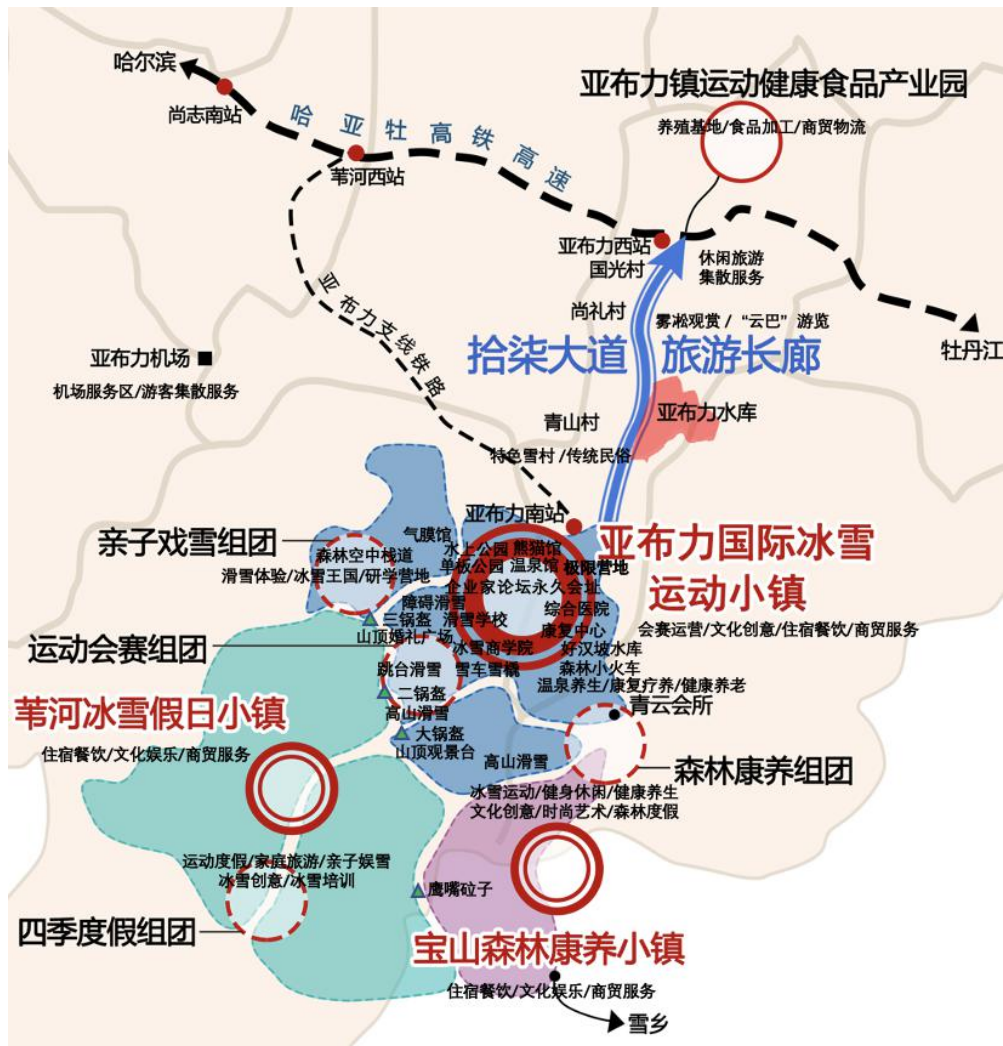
哈尔滨

尚志南站

哈亚牡高铁高速

苇河西站

亚布力镇运动健康食品产业园

养殖基地/食品加工/商贸物流

亚布力西站

国光村

休闲旅游
集散服务

亚布力支线铁路

尚礼村

雾凇观赏/“云巴”游览

牡丹江

亚布力机场

机场服务区/游客集散服务

拾柒大道 旅游长廊

亚布力水库

青山村

特色雪村/传统民俗

亚布力南站

亲子戏雪组团

气膜馆

森林空中栈道

水上公园 熊猫馆

单板公园 温泉馆 极限营地

滑雪体验/冰雪王国/研学营地

企业家论坛永久会址

亚布力国际冰雪运动小镇

障碍滑雪

三锅盔

滑雪学校

综合医院

山顶婚礼广场

康复中心

会赛运营/文化创意/住宿餐饮/商贸服务

运动会赛组团

冰雪商学院

好汉坡水库

跳台滑雪

雪车雪橇

森林小火车

二锅盔

温泉养生/康复疗养/健康养老

苇河冰雪假日小镇

高山滑雪

青云会所

大锅盔

山顶观景台

住宿餐饮/文化娱乐/商贸服务

高山滑雪

森林康养组团

冰雪运动/健身休闲/健康养生

文化创意/时尚艺术/森林度假

运动度假/家庭旅游/亲子娱雪

冰雪创意/冰雪培训

鹰嘴砬子

四季度假组团

宝山森林康养小镇

住宿餐饮/文化娱乐/商贸服务

雪乡